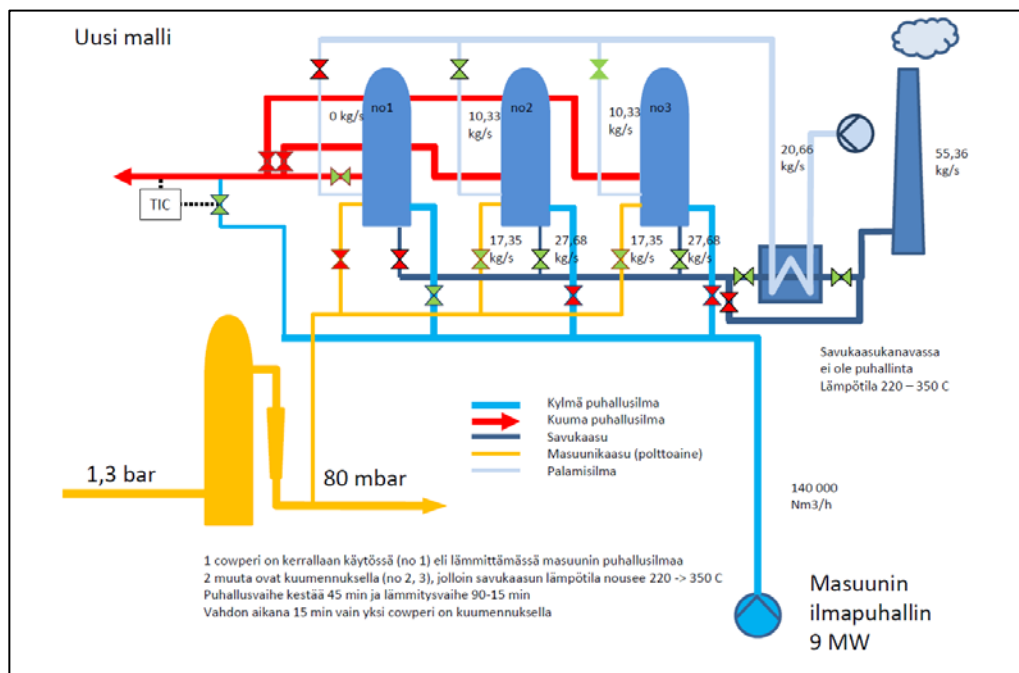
Uusi malli

no1
0 kg/s

no2
10,33 kg/s

no3
10,33 kg/s

20,66 kg/s

55,36 kg/s

TIC

17,35 kg/s
27,68 kg/s
17,35 kg/s
27,68 kg/s

Savukaasukanavassa ei ole puhallinta
Lämpötila 220 – 350 C

Kylmä puhallusilma
Kuuma puhallusilma
Savukaasu
Masuunikaasu (polttoaine)
Palamisilma

1,3 bar

80 mbar

140 000 Nm3/h

1 cowperi on kerrallaan käytössä (no 1) eli lämmittämässä masuunin puhallusilmaa
2 muuta ovat kuumennuksella (no 2, 3), jolloin savukaasun lämpötila nousee 220 -> 350 C
Puhallusvaihe kestää 45 min ja lämmitysvaihe 90-15 min
Vahdon aikana 15 min vain yksi cowperi on kuumennuksella

Masuunin ilmapuhallin
9 MW